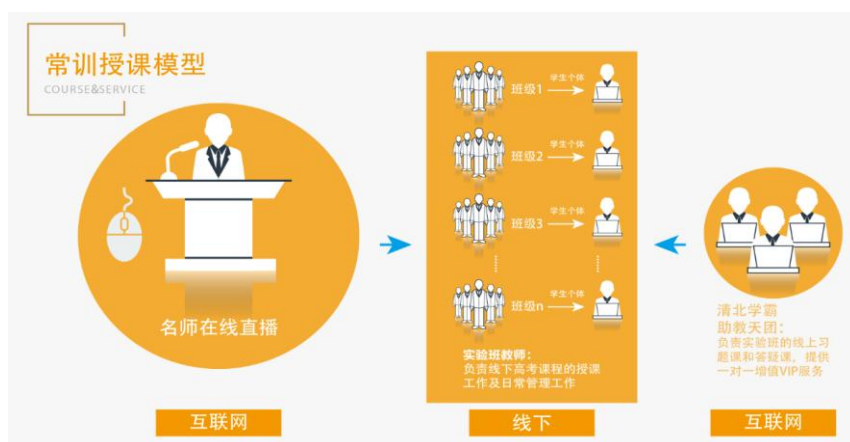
常训授课模型
COURSE&SERVICE

名师在线直播

互联网

班级1 学生个体
班级2 学生个体
班级3 学生个体
班级n 学生个体

实验班教师：
负责线下高考课程的授课工作及日常管理工作

线下

清北学霸助教天团：
负责实验班的线上习题课和答疑课，提供一对一增值VIP服务

互联网